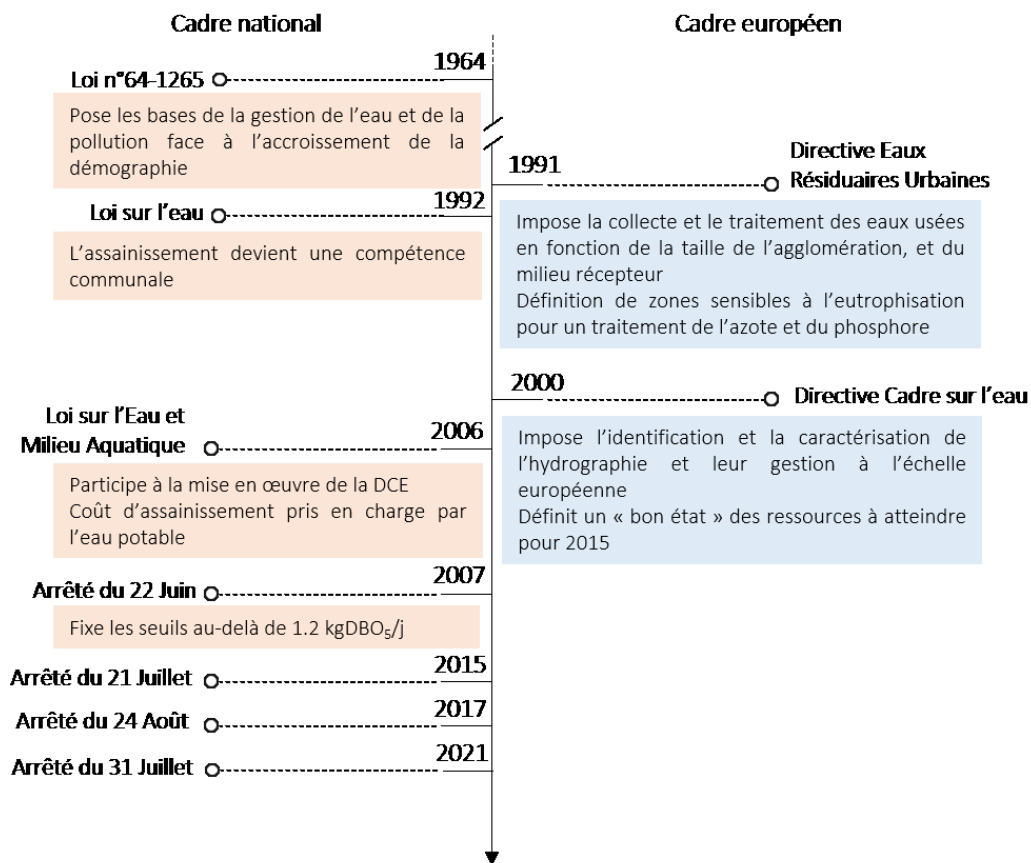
Cadre national

Cadre européen

1964

Loi n°64-1265

Pose les bases de la gestion de l'eau et de la pollution face à l'accroissement de la démographie

1991

Directive Eaux Résiduaires Urbaines

1992

Loi sur l'eau

Impose la collecte et le traitement des eaux usées en fonction de la taille de l'agglomération, et du milieu récepteur
Définition de zones sensibles à l'eutrophisation pour un traitement de l'azote et du phosphore

L'assainissement devient une compétence communale

2000

Directive Cadre sur l'eau

Loi sur l'Eau et Milieu Aquatique

2006

Impose l'identification et la caractérisation de l'hydrographie et leur gestion à l'échelle européenne
Définit un « bon état » des ressources à atteindre pour 2015

Participe à la mise en œuvre de la DCE
Coût d'assainissement pris en charge par l'eau potable

2007

Arrêté du 22 Juin

Fixe les seuils au-delà de 1.2 kgDBO$_5$/j

2015

Arrêté du 21 Juillet

2017

Arrêté du 24 Août

2021

Arrêté du 31 Juillet